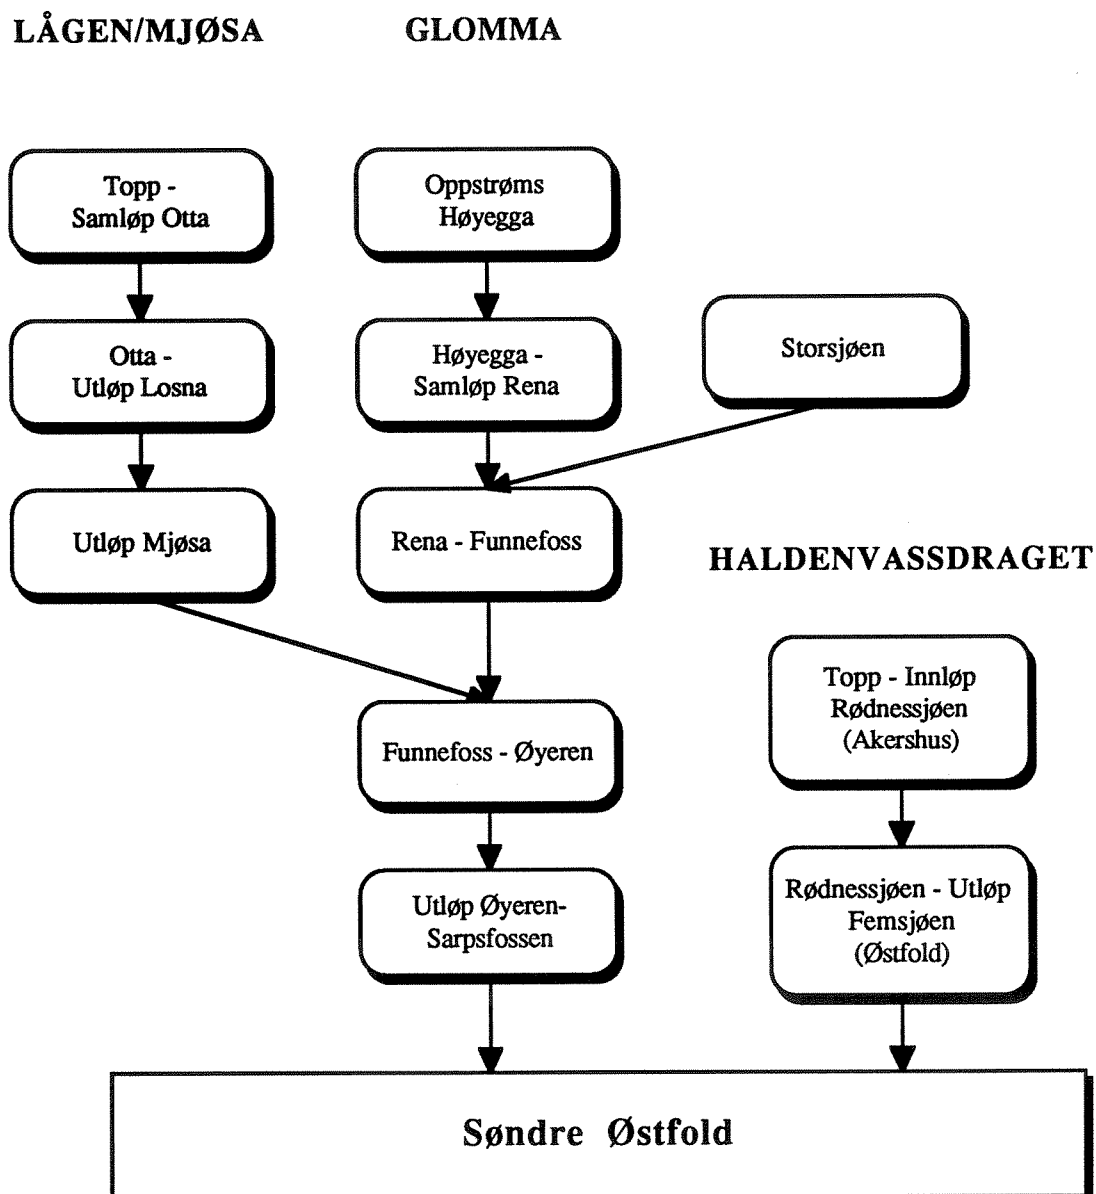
LÅGEN/MJØSA

GLOMMA

Topp - Samløp Otta

Oppstrøms Høyegga

Otta - Utløp Losna

Høyegga - Samløp Rena

Storsjøen

Utløp Mjøsa

Rena - Funnefoss

HALDENVASSDRAGET

Topp - Innløp Rødnessjøen (Akershus)

Funnefoss - Øyeren

Utløp Øyeren-Sarpsfossen

Rødnessjøen - Utløp Femsjøen (Østfold)

Søndre Østfold